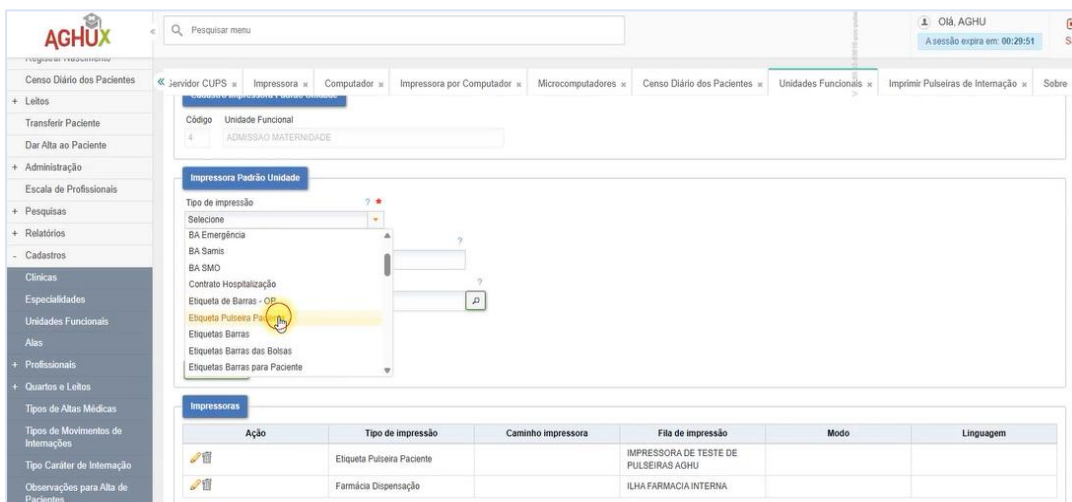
AGHUX

Pesquisar menu

Olá, AGHU
A sessão expira em: 00:29:51

Registrar Nascimento
Censo Diário dos Pacientes
+ Leitos
Transferir Paciente
Dar Alta ao Paciente
+ Administração
Escala de Profissionais
+ Pesquisas
+ Relatórios
- Cadastros
Clínicas
Especialidades
Unidades Funcionais
Alas
+ Profissionais
+ Quartos e Leitos
Tipos de Altas Médicas
Tipos de Movimentos de Internações
Tipo Caráter de Internação
Observações para Alta de Pacientes

Servidor CUPS × Impressora × Computador × Impressora por Computador × Microcomputadores × Censo Diário dos Pacientes × Unidades Funcionais × Imprimir Pulseiras de Internação × Sobre

Código Unidade Funcional
4 ADMISSAO MATERNIDADE

Impressora Padrão Unidade

Tipo de impressão ? *
Selecione
BA Emergência
BA Samis
BA SMO
Contrato Hospitalização
Etiqueta de Barras - OP
Etiqueta Pulseira Paciente
Etiquetas Barras
Etiquetas Barras das Bolsas
Etiquetas Barras para Paciente

Impressoras

| Ação | Tipo de impressão | Caminho impressora | Fila de impressão | Modo | Linguagem |
|---|---|---|---|---|---|
| | Etiqueta Pulseira Paciente | | IMPRESSORA DE TESTE DE PULSEIRAS AGHU | | |
| | Farmácia Dispensação | | ILHA FARMACIA INTERNA | | |